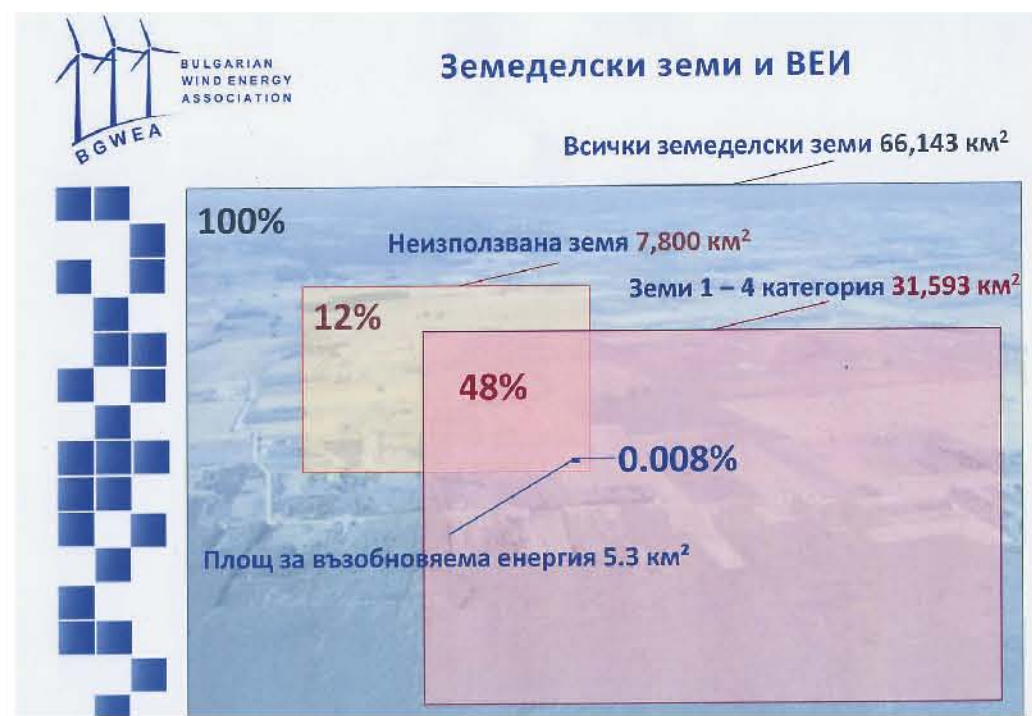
BULGARIAN WIND ENERGY ASSOCIATION

BGWEA

Земеделски земи и ВЕИ

Всички земеделски земи 66,143 км$^2$

100%

Неизползвана земя 7,800 км$^2$

Земи 1 – 4 категория 31,593 км$^2$

12%

48%

0.008%

Площ за възобновяема енергия 5.3 км$^2$